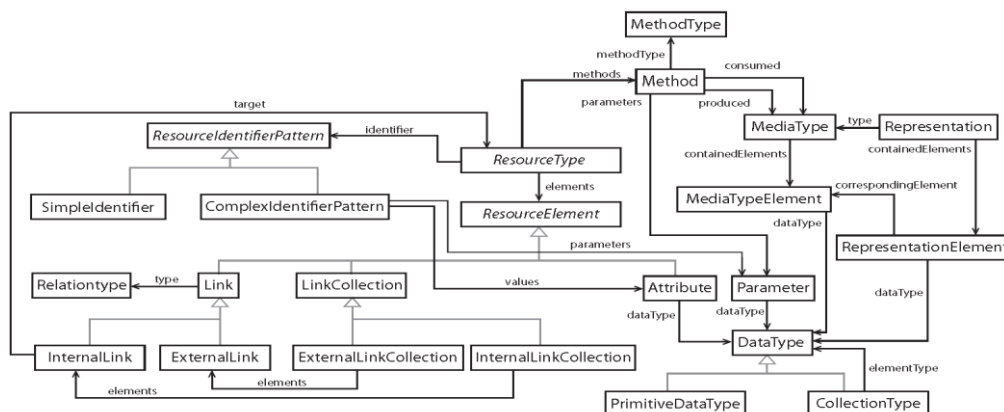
MethodType
methodType
methods
Method
consumed
parameters
produced
target
MediaType
type
Representation
ResourceIdentifierPattern
identifier
ResourceType
containedElements
containedElements
elements
correspondingElement
SimpleIdentifier
ComplexIdentifierPattern
ResourceElement
MediaTypeElement
dataType
parameters
RepresentationElement
Relationtype
type
Link
LinkCollection
values
Attribute
Parameter
dataType
dataType
dataType
InternalLink
ExternalLink
ExternalLinkCollection
InternalLinkCollection
DataType
elementType
elements
elements
PrimitiveDataType
CollectionType